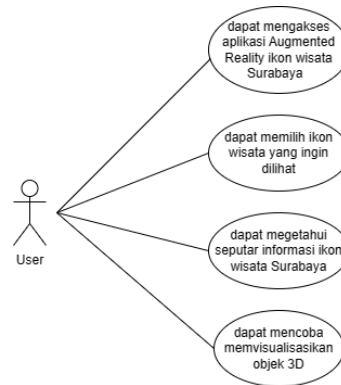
User

dapat mengakses aplikasi Augmented Reality ikon wisata Surabaya

dapat memilih ikon wisata yang ingin dilihat

dapat megetahui seputar informasi ikon wisata Surabaya

dapat mencoba memvisualisasikan objek 3D